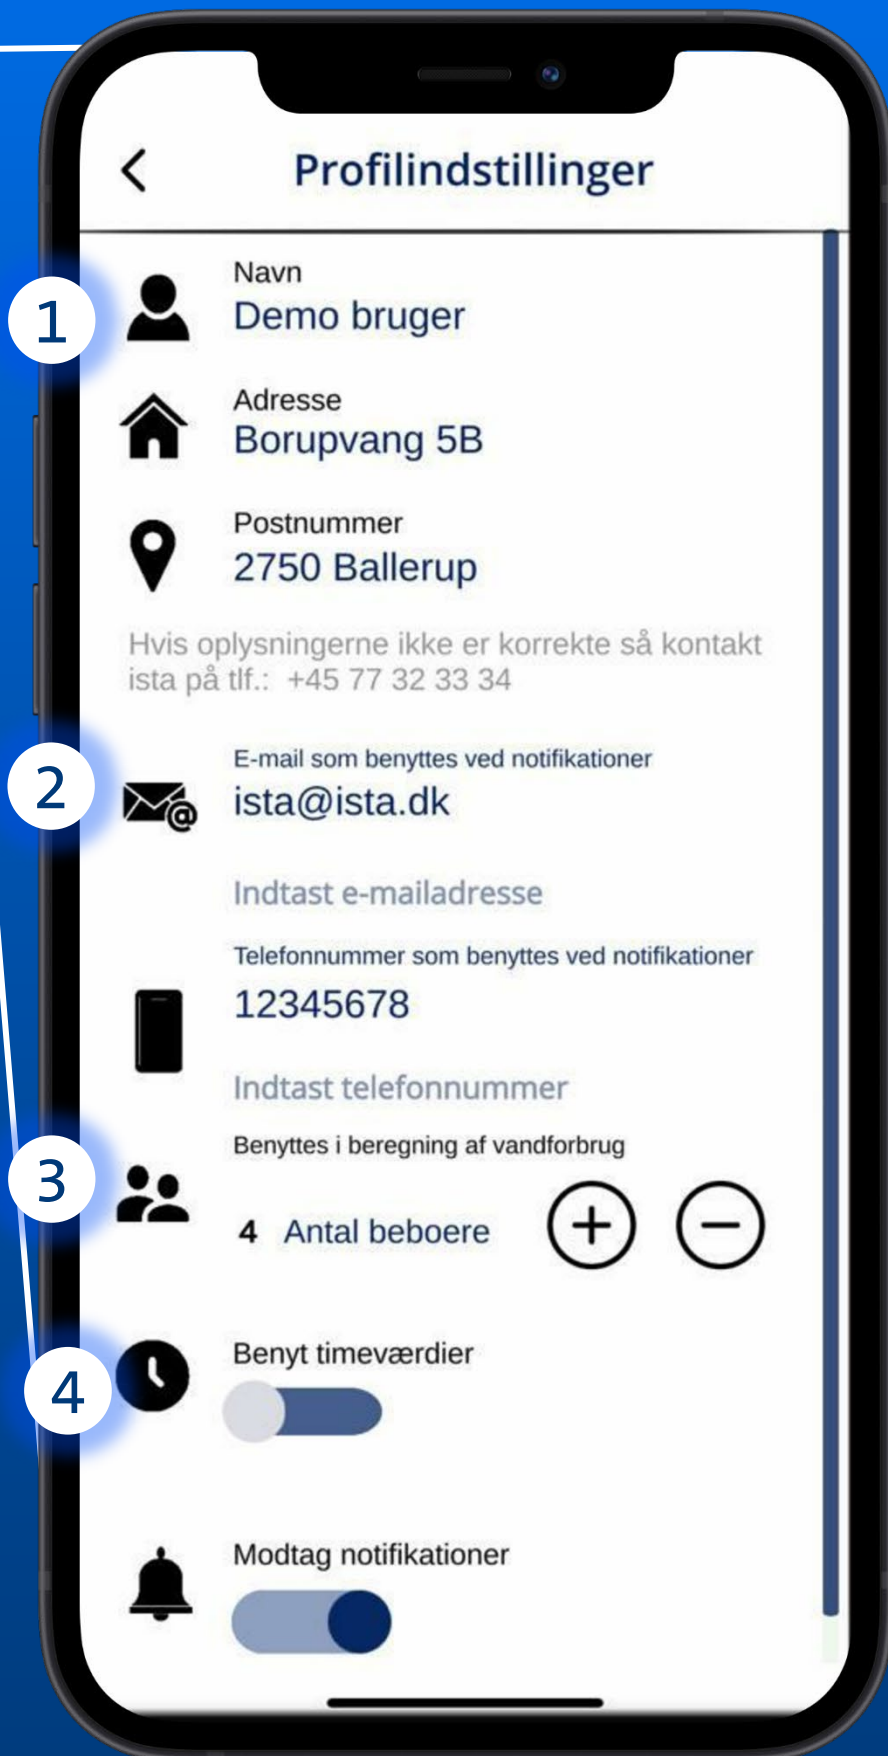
Profilindstillinger

1

Navn
Demo bruger

Adresse
Borupvang 5B

Postnummer
2750 Ballerup

Hvis oplysningerne ikke er korrekte så kontakt ista på tlf.: +45 77 32 33 34

2

E-mail som benyttes ved notifikationer
ista@ista.dk

Indtast e-mailadresse

Telefonnummer som benyttes ved notifikationer
12345678

Indtast telefonnummer

3

Benyttes i beregning af vandforbrug
4 Antal beboere

4

Benyt timeværdier

Modtag notifikationer